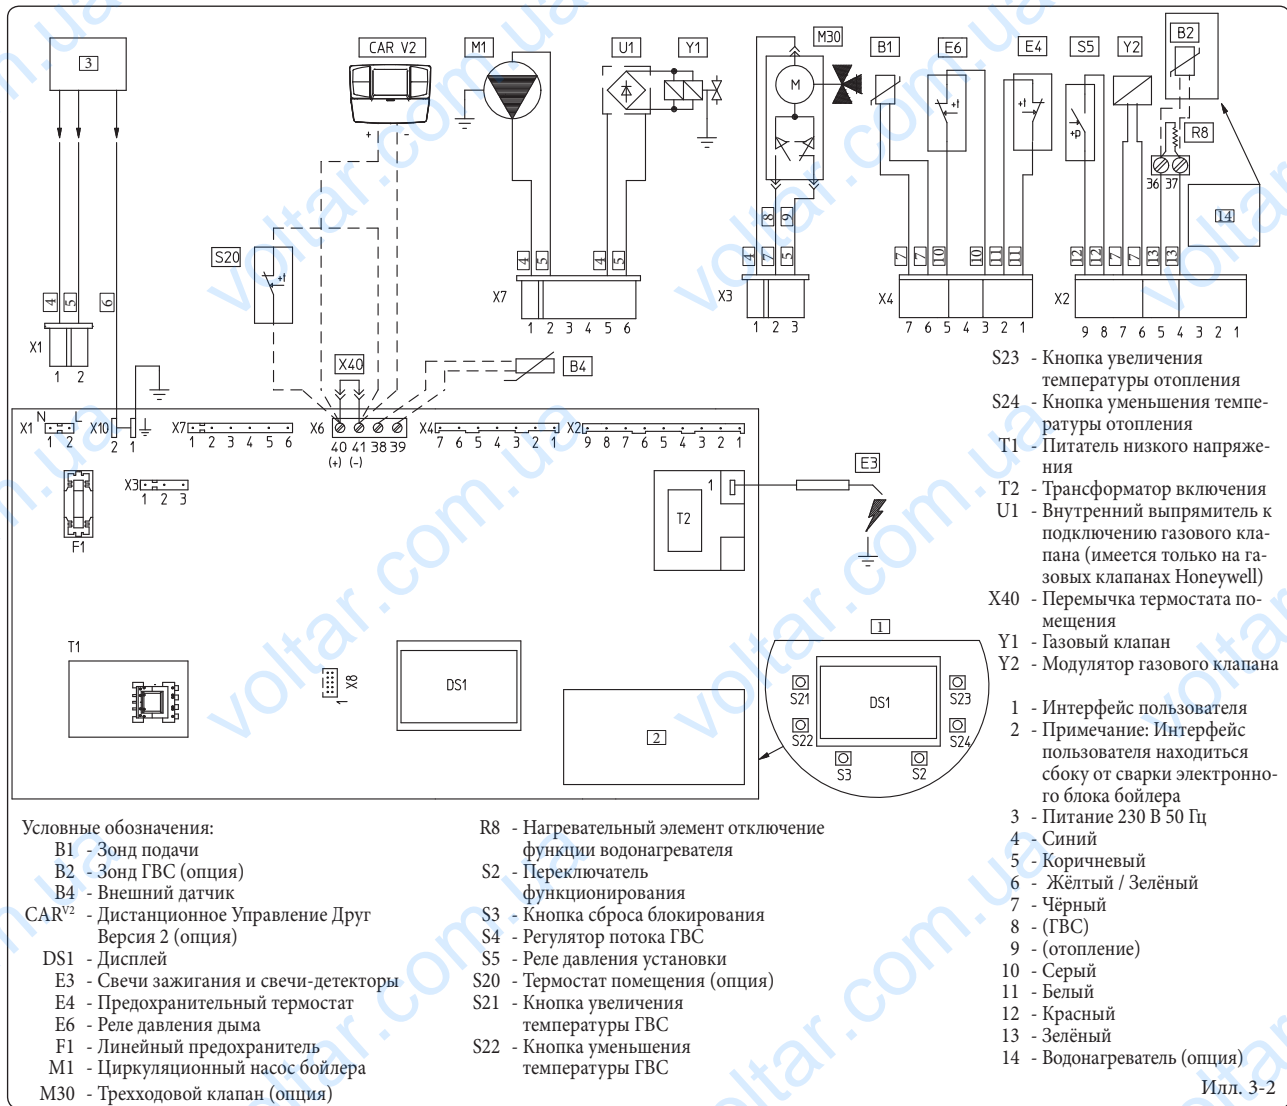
3

CAR V2

M1

U1

Y1

M30

M

B1

E6

E4

S5

Y2

B2

R8

36 37

14

S20

4 5 6

X1

1 2

X40

B4

4 5

X7

1 2 3 4 5 6

4 5

4 7 5

8 9

X3

1 2 3

7 7 10 10 11 11

X4

7 6 5 4 3 2 1

12 12 7 7 13 13

X2

9 8 7 6 5 4 3 2 1

X1 N L 1 2

X10 2 1

X7 1 2 3 4 5 6

X6 40 41 38 39 (+) (-)

X4 7 6 5 4 3 2 1

X2 9 8 7 6 5 4 3 2 1

X3 1 2 3

F1

T2

1

E3

T1

X8

1

DS1

2

1

S21

S22

DS1

S23

S24

S3

S2

S23 - Кнопка увеличения температуры отопления
S24 - Кнопка уменьшения температуры отопления
T1 - Питатель низкого напряжения
T2 - Трансформатор включения
U1 - Внутренний выпрямитель к подключению газового клапана (имеется только на газовых клапанах Honeywell)
X40 - Перемычка термостата помещения
Y1 - Газовый клапан
Y2 - Модулятор газового клапана

1 - Интерфейс пользователя
2 - Примечание: Интерфейс пользователя находиться сбоку от сварки электронного блока бойлера
3 - Питание 230 В 50 Гц
4 - Синий
5 - Коричневый
6 - Жёлтый / Зелёный
7 - Чёрный
8 - (ГВС)
9 - (отопление)
10 - Серый
11 - Белый
12 - Красный
13 - Зелёный
14 - Водонагреватель (опция)

Условные обозначения:
B1 - Зонд подачи
B2 - Зонд ГВС (опция)
B4 - Внешний датчик
CAR$^{V2}$ - Дистанционное Управление Друг Версия 2 (опция)
DS1 - Дисплей
E3 - Свечи зажигания и свечи-детекторы
E4 - Предохранительный термостат
E6 - Реле давления дыма
F1 - Линейный предохранитель
M1 - Циркуляционный насос бойлера
M30 - Трехходовой клапан (опция)

R8 - Нагревательный элемент отключение функции водонагревателя
S2 - Переключатель функционирования
S3 - Кнопка сброса блокирования
S4 - Регулятор потока ГВС
S5 - Реле давления установки
S20 - Термостат помещения (опция)
S21 - Кнопка увеличения температуры ГВС
S22 - Кнопка уменьшения температуры ГВС

Илл. 3-2